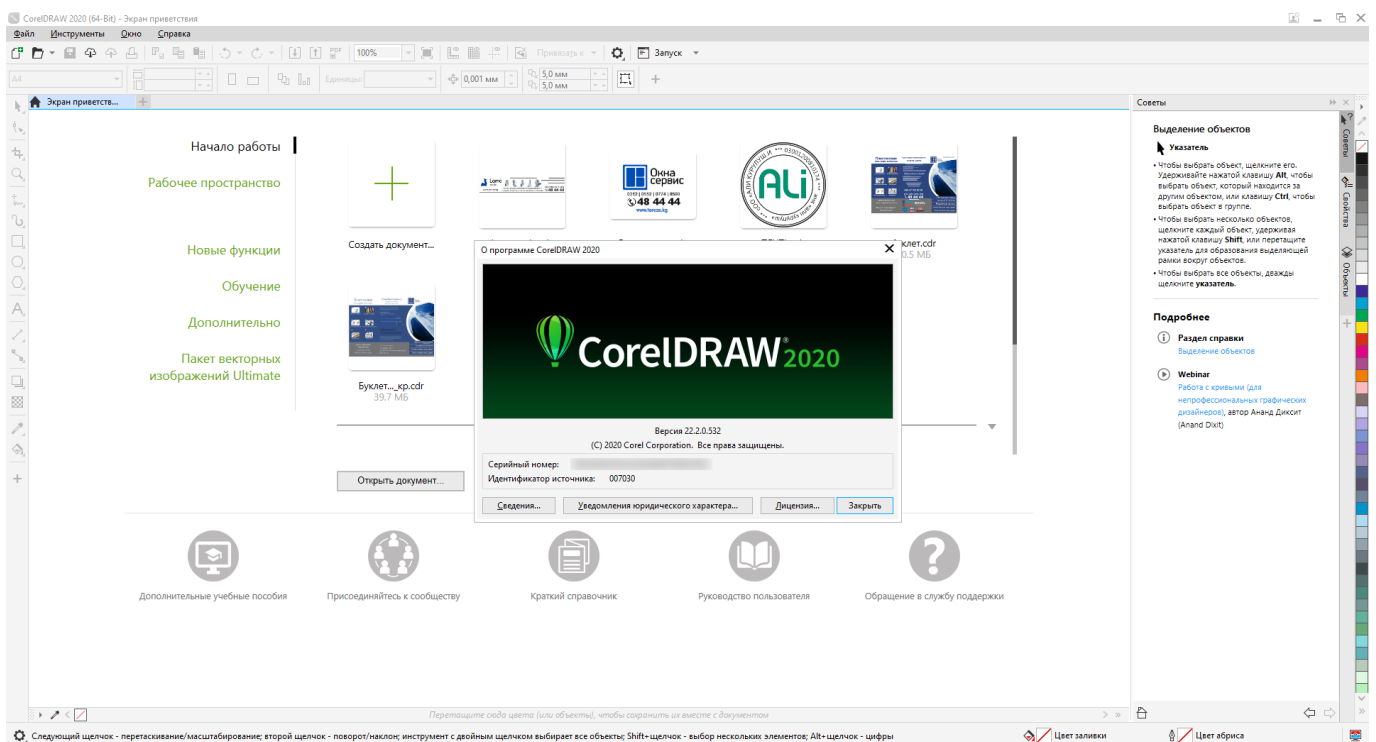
CorelDRAW 2020 (64-Bit) - Экран приветствия

Файл Инструменты Окно Справка

100% Привязать к Запуск

A4 Единицы: 0,001 мм 5,0 мм 5,0 мм

Экран приветств...

Начало работы

Рабочее пространство

Новые функции

Обучение

Дополнительно

Пакет векторных изображений Ultimate

Создать документ...

Окна сервис 48 44 44

ALi

...уклет.cdr
...0.5 МБ

Буклет...._кр.cdr
39.7 МБ

Открыть документ...

О программе CorelDRAW 2020

CorelDRAW 2020

Версия 22.2.0.532
(C) 2020 Corel Corporation. Все права защищены.

Серийный номер: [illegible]
Идентификатор источника: 007030

Сведения... Уведомления юридического характера... Лицензия... Закрыть

Дополнительные учебные пособия

Присоединяйтесь к сообществу

Краткий справочник

Руководство пользователя

Обращение в службу поддержки

Советы

Выделение объектов

Указатель

• Чтобы выбрать объект, щелкните его. Удерживайте нажатой клавишу Alt, чтобы выбрать объект, который находится за другим объектом, или клавишу Ctrl, чтобы выбрать объект в группе.

• Чтобы выбрать несколько объектов, щелкните каждый объект, удерживая нажатой клавишу Shift, или перетащите указатель для образования выделяющей рамки вокруг объектов.

• Чтобы выбрать все объекты, дважды щелкните указатель.

Подробнее

Раздел справки
Выделение объектов

Webinar
Работа с кривыми (для непрофессиональных графических дизайнеров), автор Ананд Диксит (Anand Dixit)

Советы Свойства Объекты

Перетащите сюда цвета (или объекты), чтобы сохранить их вместе с документом

Следующий щелчок - перетаскивание/масштабирование; второй щелчок - поворот/наклон; инструмент с двойным щелчком выбирает все объекты; Shift+щелчок - выбор нескольких элементов; Alt+щелчок - цифры

Цвет заливки

Цвет абриса